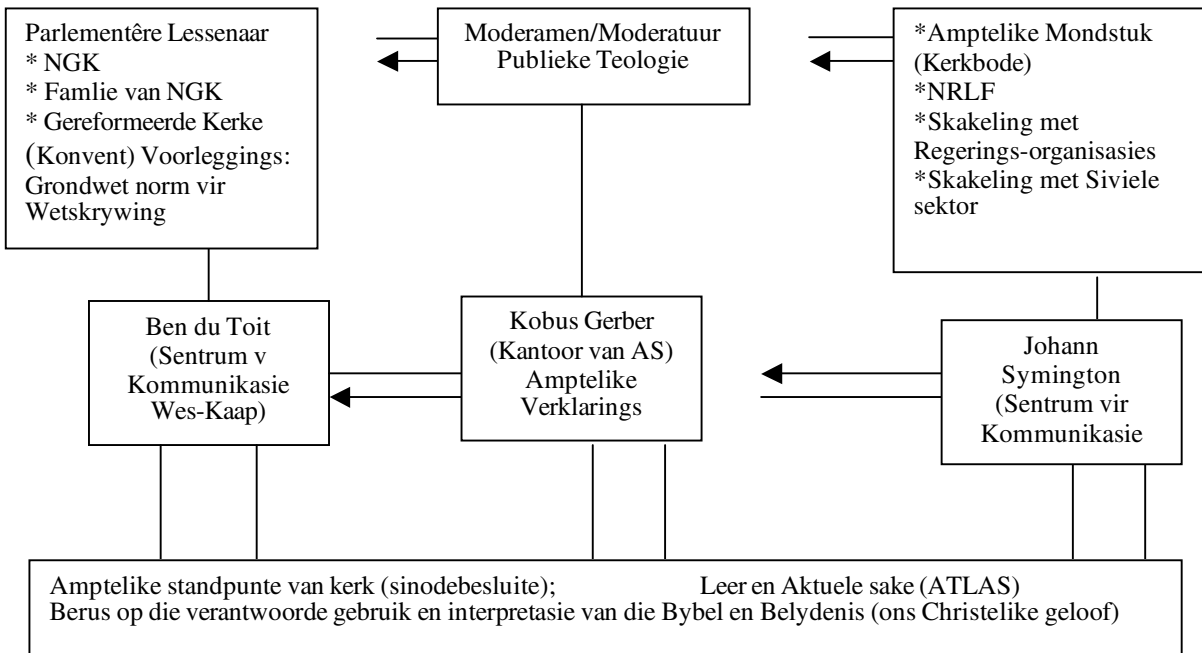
Parlementêre Lessenaar
* NGK
* Famlie van NGK
* Gereformeerde Kerke
(Konvent) Voorleggings: Grondwet norm vir Wetskrywing

Moderamen/Moderatuur
Publieke Teologie

*Amptelike Mondstuk (Kerkbode)
*NRLF
*Skakeling met Regerings-organisasies
*Skakeling met Siviele sektor

Ben du Toit
(Sentrum v Kommunikasie Wes-Kaap)

Kobus Gerber
(Kantoor van AS)
Amptelike Verklarings

Johann Symington
(Sentrum vir Kommunikasie

Amptelike standpunte van kerk (sinodebesluite); Leer en Aktuele sake (ATLAS)
Berus op die verantwoorde gebruik en interpretasie van die Bybel en Belydenis (ons Christelike geloof)